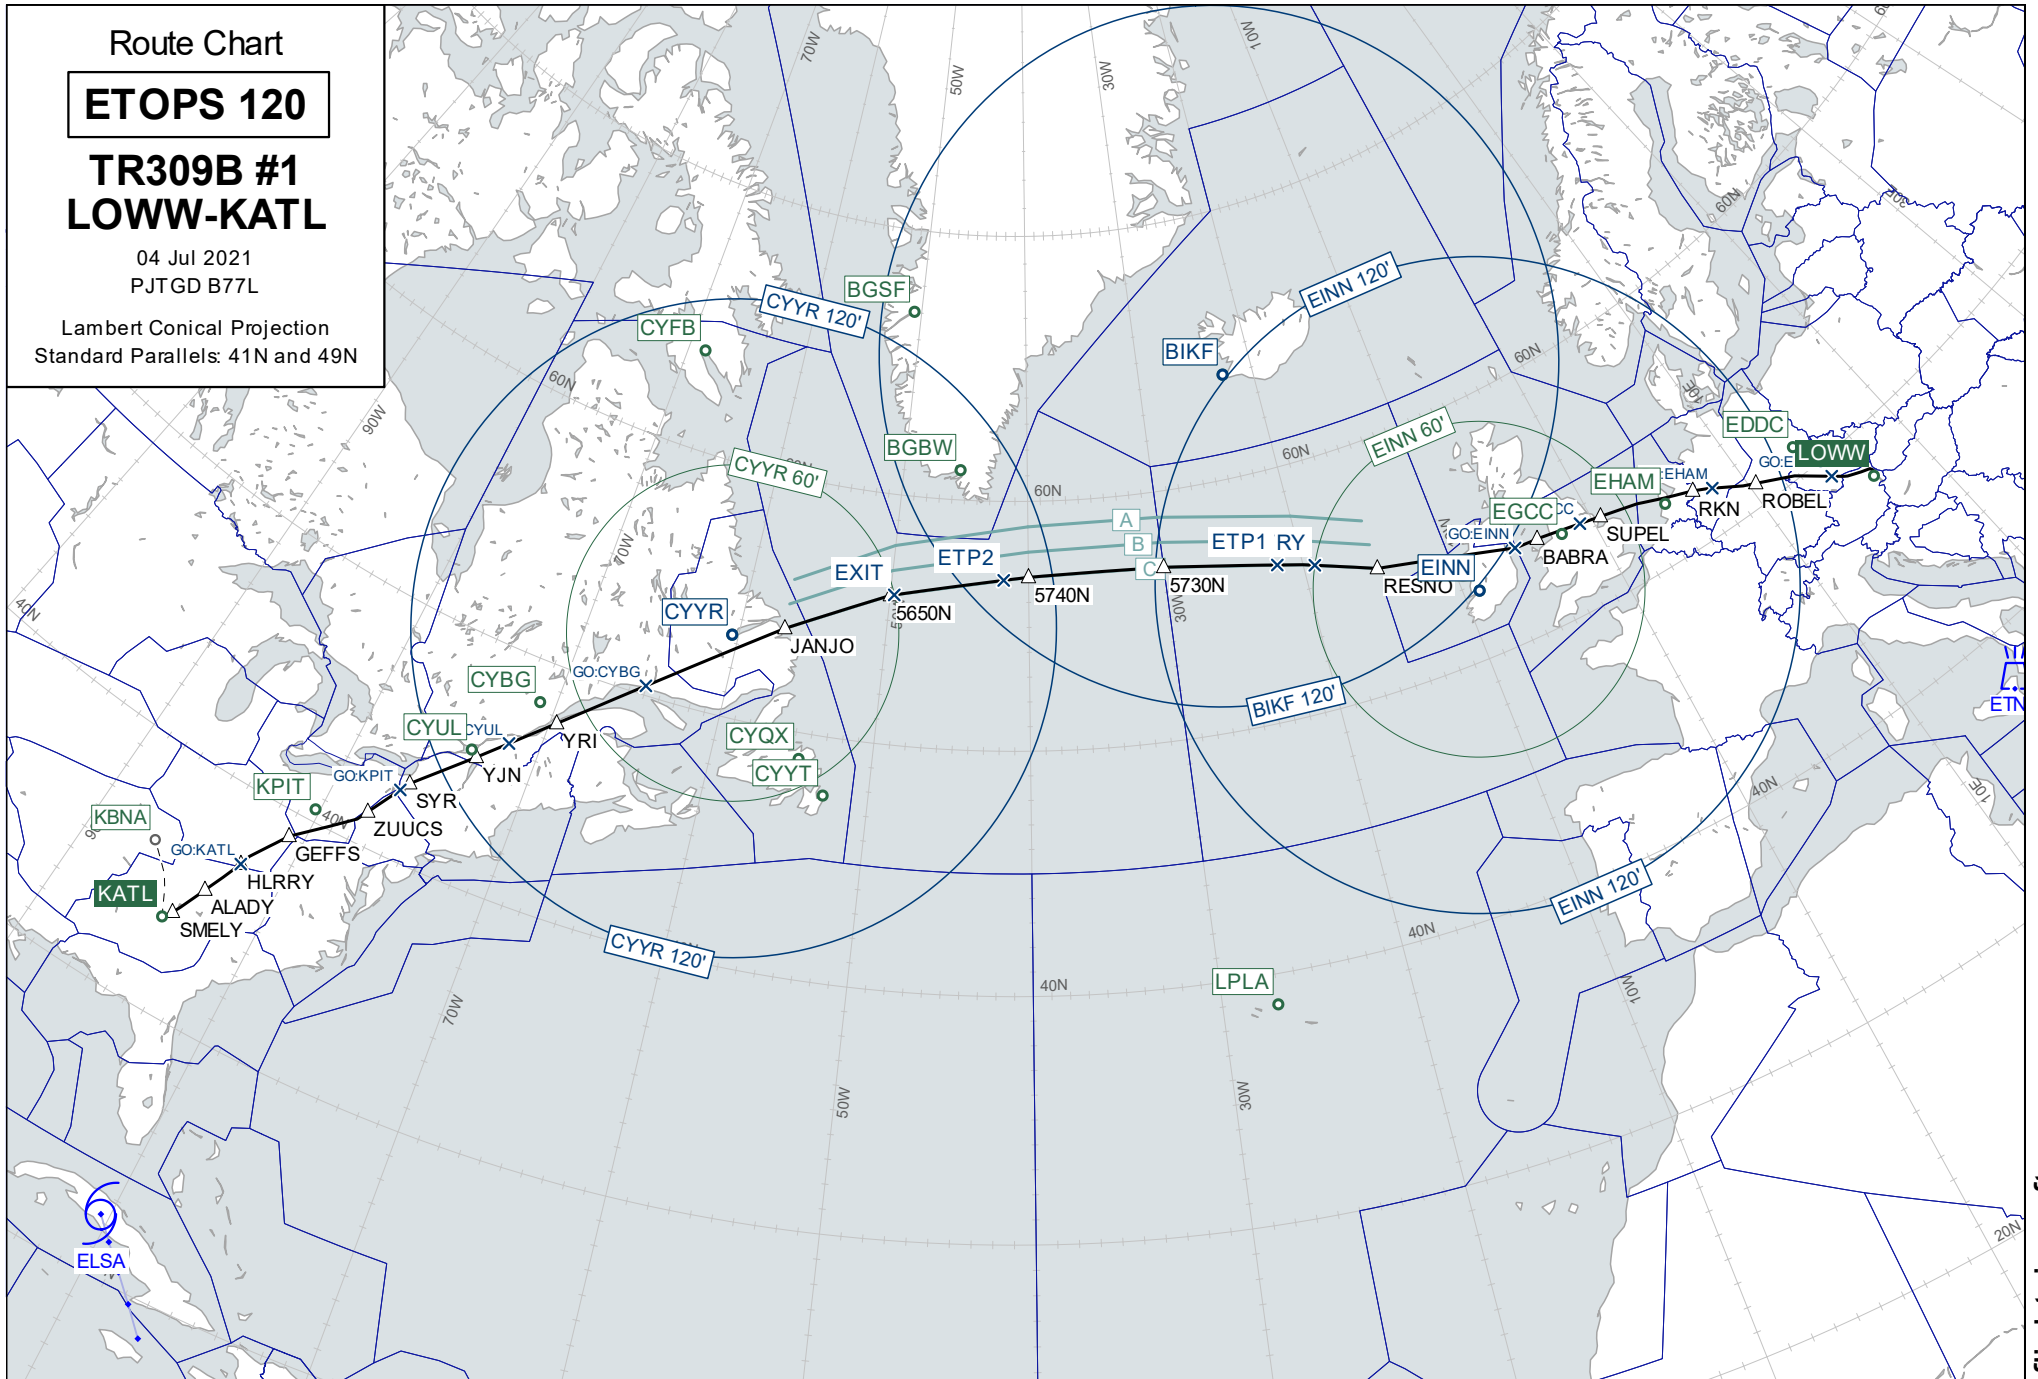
Route Chart

ETOPS 120

TR309B #1
LOWW-KATL

04 Jul 2021
PJTGD B77L

Lambert Conical Projection
Standard Parallels: 41N and 49N

70W
50W
30W
10W
60N
90W
60N
40N
CYYR 120'
BGSF
CYFB
BIKF
EINN 120'
60N
BGBW
CYYR 60'
60N
EINN 60'
60N
EDDC
LOWW
GO:E
EHAM
EHAM
RKN
ROBEL
EGCC
GO:EINN
SUPEL
BABRA
A
B
C
ETP1 RY
ETP2
EXIT
5650N
5740N
5730N
EINN
RESNO
CYYR
JANJO
70W
30W
GO:CYBG
CYBG
CYUL
CYUL
YRI
YJN
CYQX
CYYT
BIKF 120'
KPIT
GO:KPIT
SYR
ZUUCS
KBNA
GO:KATL
GEFFS
HLRRY
KATL
ALADY
SMELY
EINN 120'
40N
CYYR 120'
40N
LPLA
40N
70W
50W
30W
10W
ELSA
ETN
10E
20N